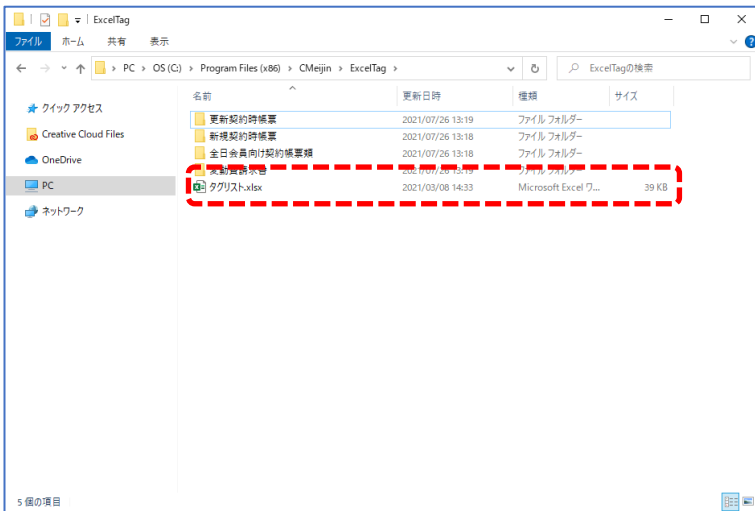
ExcelTag

ファイル ホーム 共有 表示

PC > OS (C:) > Program Files (x86) > CMeijin > ExcelTag >

ExcelTagの検索

クイック アクセス
Creative Cloud Files
OneDrive
PC
ネットワーク

| 名前 | 更新日時 | 種類 | サイズ |
|---|---|---|---|
| 更新契約時帳票 | 2021/07/26 13:19 | ファイル フォルダー | |
| 新規契約時帳票 | 2021/07/26 13:18 | ファイル フォルダー | |
| 全日会員向け契約帳票類 | 2021/07/26 13:18 | ファイル フォルダー | |
| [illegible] | 2021/07/26 13:19 | ファイル フォルダー | |
| タグリスト.xlsx | 2021/03/08 14:33 | Microsoft Excel ワ... | 39 KB |

5 個の項目